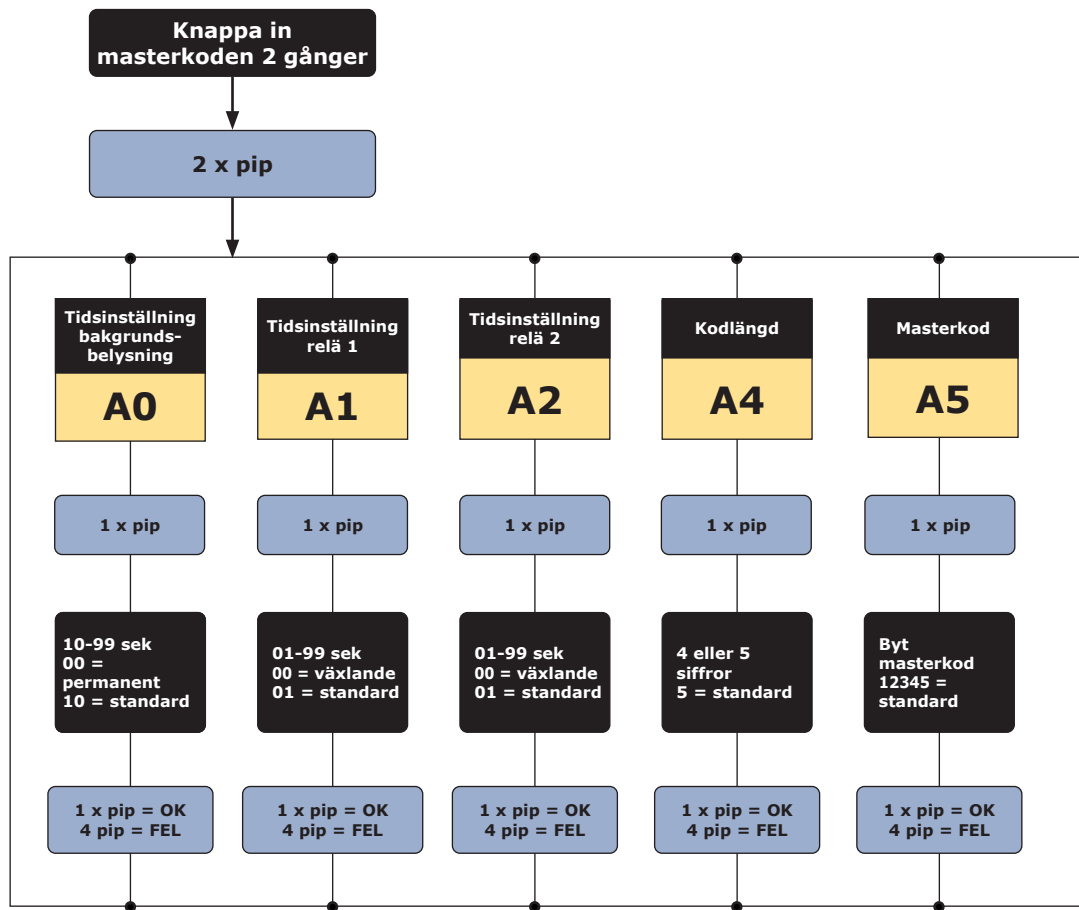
Knappa in masterkoden 2 gånger

2 x pip

Tidsinställning bakgrundsbelysning

A0

1 x pip

10-99 sek
00 = permanent
10 = standard

1 x pip = OK
4 pip = FEL

Tidsinställning relä 1

A1

1 x pip

01-99 sek
00 = växlande
01 = standard

1 x pip = OK
4 pip = FEL

Tidsinställning relä 2

A2

1 x pip

01-99 sek
00 = växlande
01 = standard

1 x pip = OK
4 pip = FEL

Kodlängd

A4

1 x pip

4 eller 5 siffror
5 = standard

1 x pip = OK
4 pip = FEL

Masterkod

A5

1 x pip

Byt masterkod
12345 = standard

1 x pip = OK
4 pip = FEL